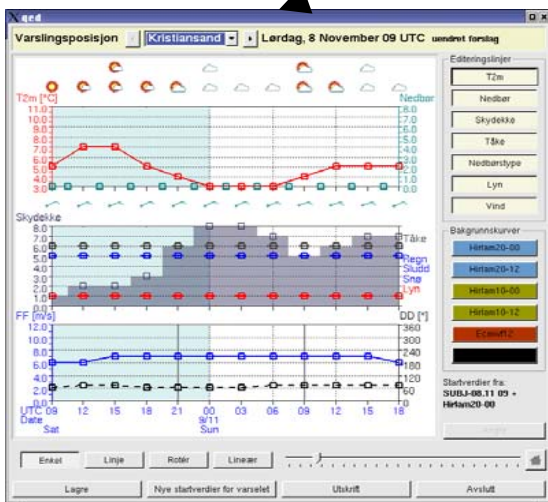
Xqed

Varslingsposisjon Kristiansand Lørdag, 8 November 09 UTC uendret forslag

T2m [°C]
11.0
10.0
9.0
8.0
7.0
6.0
5.0
4.0
3.0

Nedbør
8.0
7.0
6.0
5.0
4.0
3.0
2.0
1.0
0.0

Skydekke
8.0
7.0
6.0
5.0
4.0
3.0
2.0
1.0

Tåke
Regn
Sludd
Snø
Lyn

FF [m/s]
12.0
10.0
8.0
6.0
4.0
2.0
0.0

DD [°]
360
300
240
180
120
60
0

UTC 09 12 15 18 21 00 03 06 09 12 15 18
Date 9/11
Sat Sun

Editeringslinjer
T2m
Nedbør
Skydekke
Tåke
Nedbørstype
Lyn
Vind

Bakgrunnskurver
Hirlam20-00
Hirlam20-12
Hirlam10-00
Hirlam10-12
Ecmwf12

Startverdier fra:
SUBJ-08.11 09 +
Hirlam20-00

Enkel Linje Rotér Lineær

Lagre Nye startverdier for varselet Utskrift Avslutt